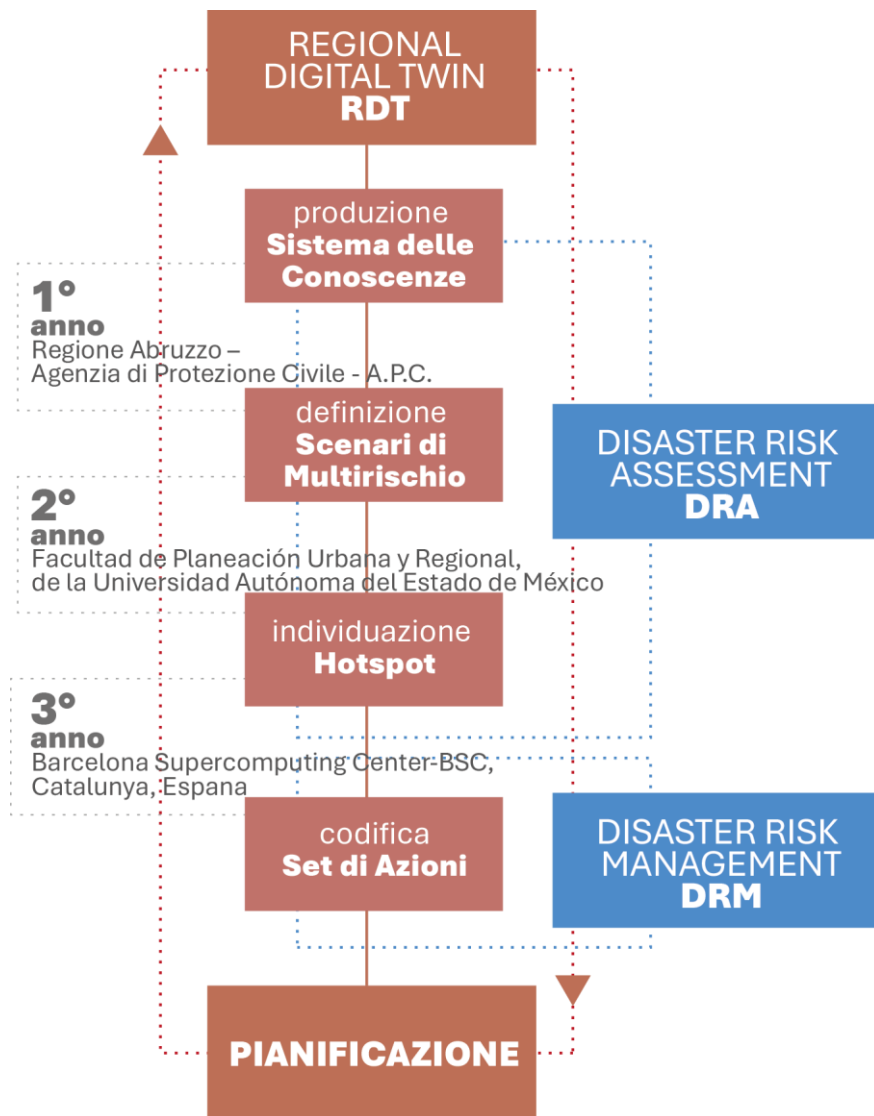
REGIONAL DIGITAL TWIN
RDT

produzione
Sistema delle Conoscenze

1° anno
Regione Abruzzo – Agenzia di Protezione Civile - A.P.C.

definizione
Scenari di Multirischio

DISASTER RISK ASSESSMENT
DRA

2° anno
Facultad de Planeación Urbana y Regional, de la Universidad Autónoma del Estado de México

individuazione
Hotspot

3° anno
Barcelona Supercomputing Center-BSC, Catalunya, Espana

codifica
Set di Azioni

DISASTER RISK MANAGEMENT
DRM

PIANIFICAZIONE